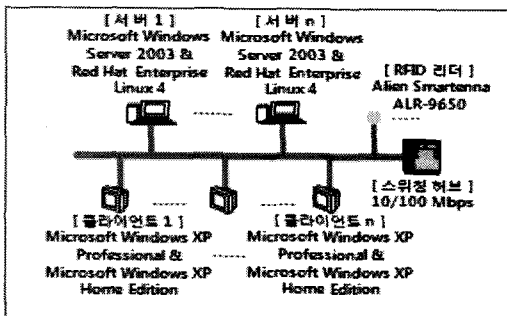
[ 서 버 1 ]
Microsoft Windows Server 2003 & Red Hat Enterprise Linux 4

[ 서 버 n ]
Microsoft Windows Server 2003 & Red Hat Enterprise Linux 4

[ RFID 리더 ]
Alien Smartenna ALR-9650

[ 스위칭 허브 ]
10/100 Mbps

[ 클라이언트 1 ]
Microsoft Windows XP Professional & Microsoft Windows XP Home Edition

[ 클라이언트 n ]
Microsoft Windows XP Professional & Microsoft Windows XP Home Edition